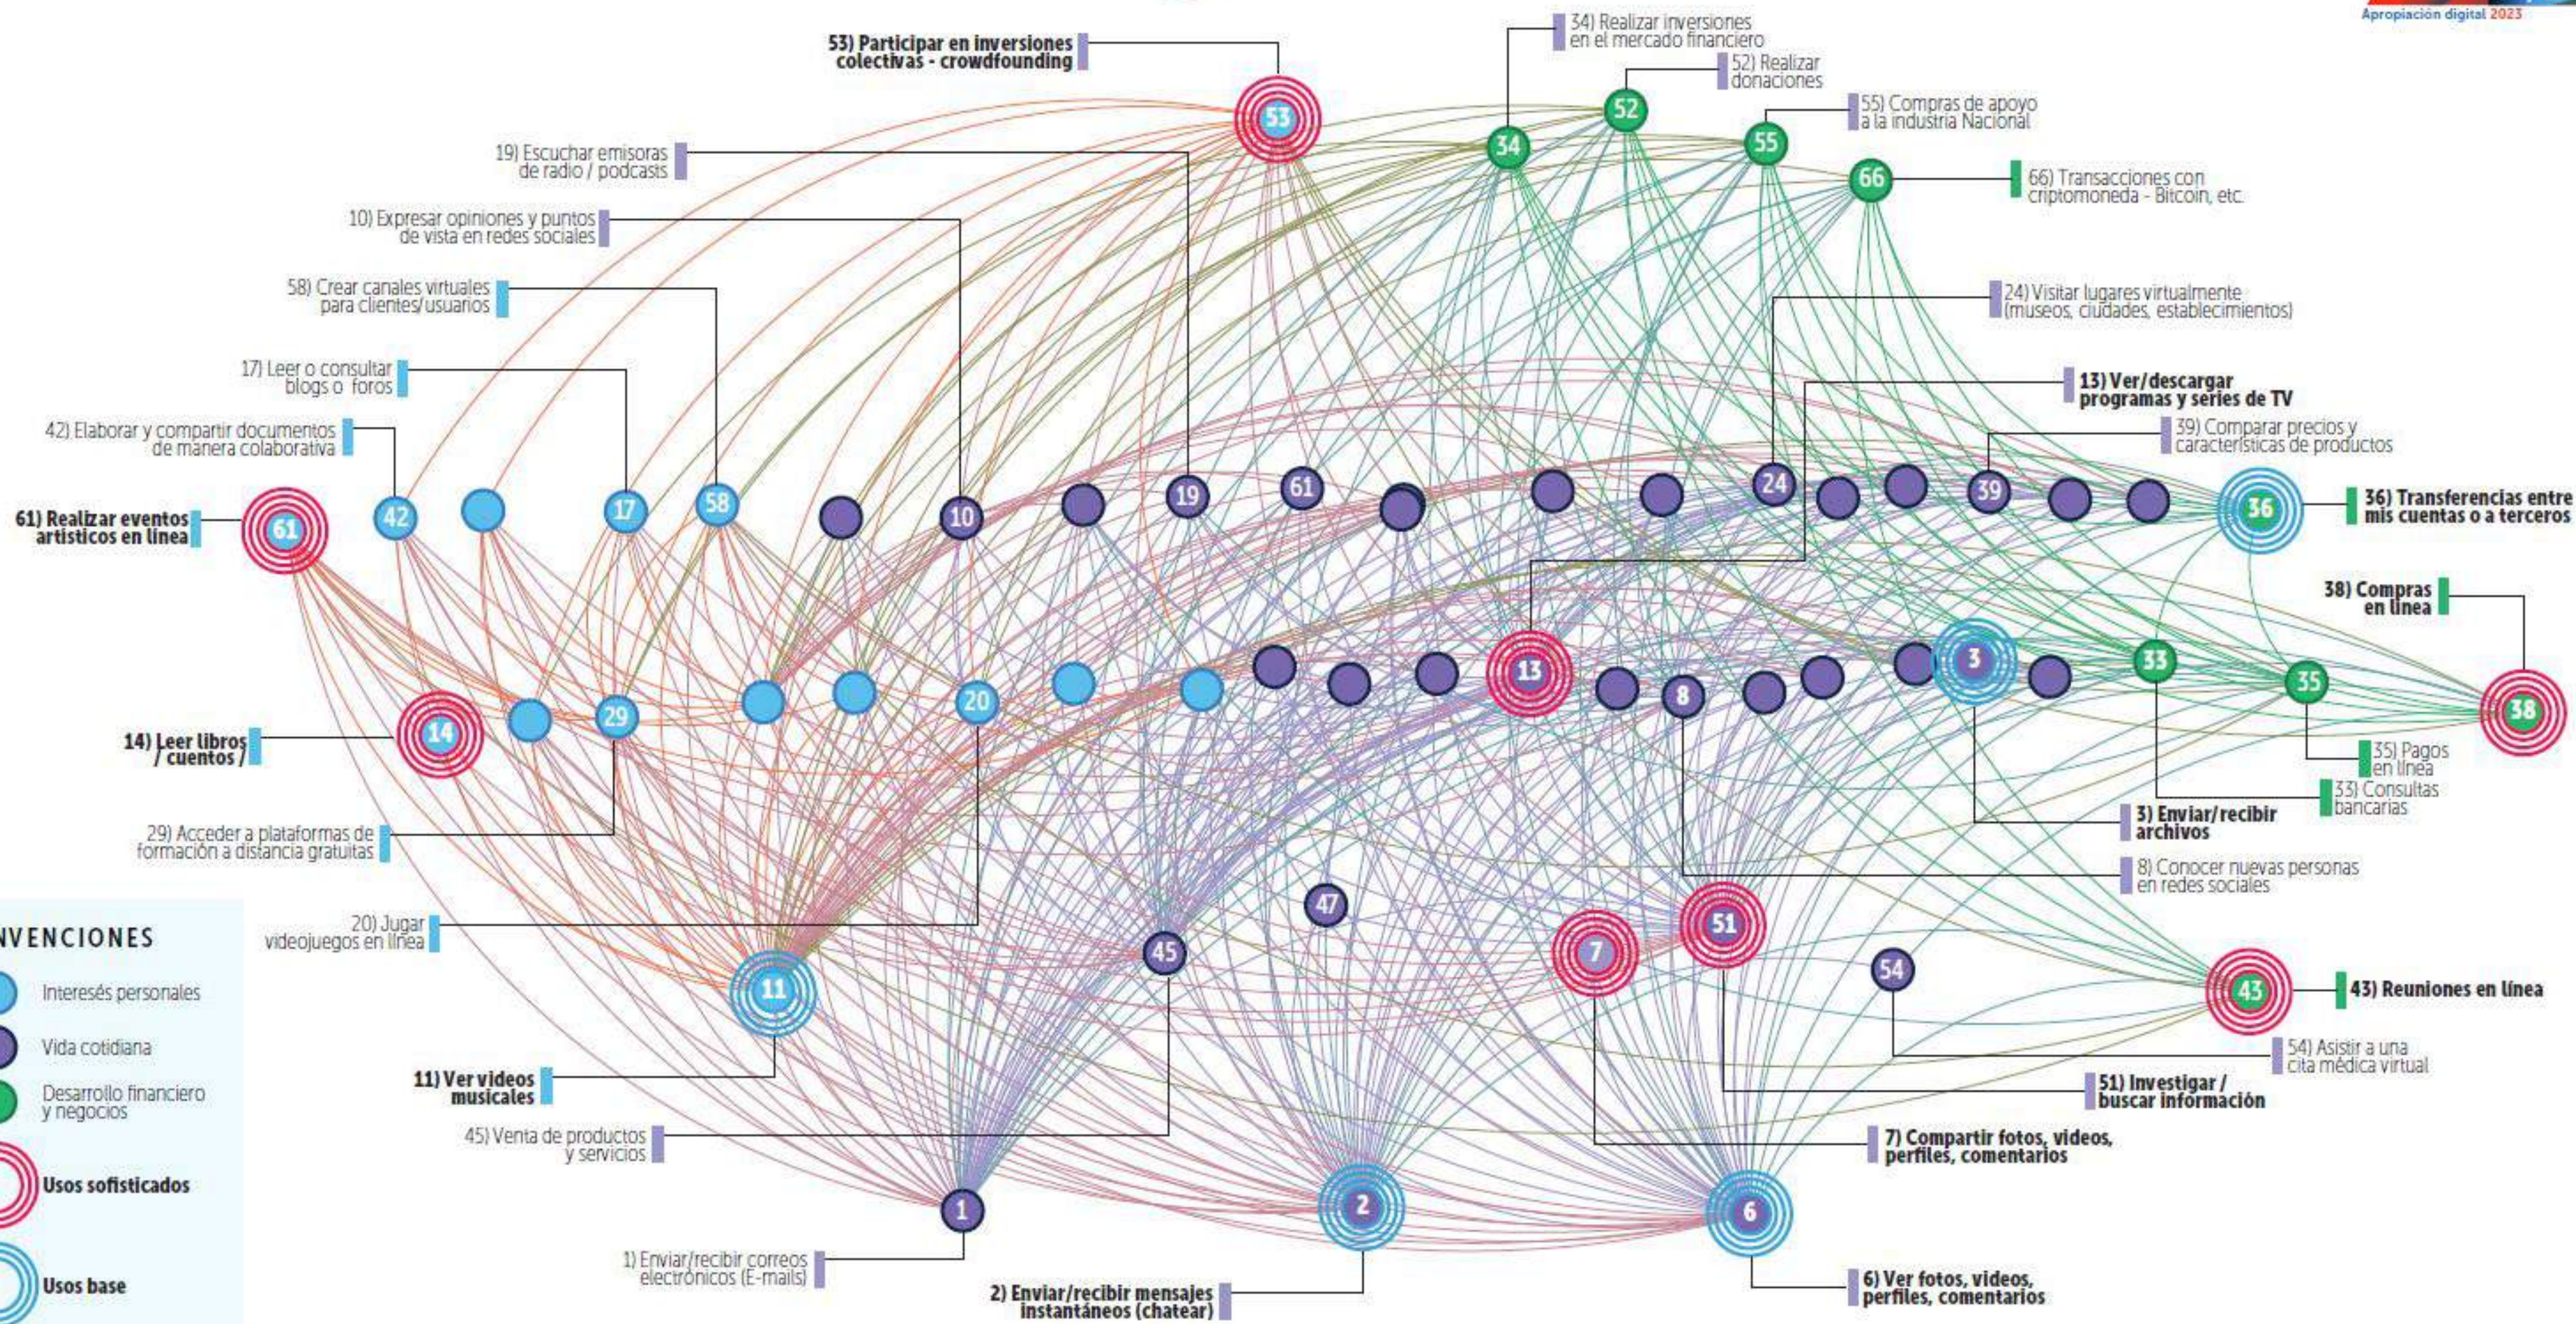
Apropiación digital 2023

53) Participar en inversiones colectivas - crowdfounding

34) Realizar inversiones en el mercado financiero

52) Realizar donaciones

55) Compras de apoyo a la industria Nacional

66) Transacciones con criptomoneda - Bitcoin, etc.

19) Escuchar emisoras de radio / podcasts

10) Expresar opiniones y puntos de vista en redes sociales

58) Crear canales virtuales para clientes/usuarios

17) Leer o consultar blogs o foros

42) Elaborar y compartir documentos de manera colaborativa

24) Visitar lugares virtualmente (museos, ciudades, establecimientos)

13) Ver/descargar programas y series de TV

39) Comparar precios y características de productos

61) Realizar eventos artísticos en línea

36) Transferencias entre mis cuentas o a terceros

38) Compras en línea

14) Leer libros / cuentos /

35) Pagos en línea

33) Consultas bancarias

29) Acceder a plataformas de formación a distancia gratuitas

3) Enviar/recibir archivos

8) Conocer nuevas personas en redes sociales

20) Jugar videojuegos en línea

43) Reuniones en línea

54) Asistir a una cita médica virtual

11) Ver videos musicales

51) Investigar / buscar información

45) Venta de productos y servicios

7) Compartir fotos, videos, perfiles, comentarios

1) Enviar/recibir correos electrónicos (E-mails)

2) Enviar/recibir mensajes instantáneos (chatear)

6) Ver fotos, videos, perfiles, comentarios

53 34 52 55 66 61 42 17 58 10 19 61 24 39 36 14 29 20 13 8 3 33 35 38 47 45 11 7 51 54 43 1 2 6

NVENCIONES

Intereses personales

Vida cotidiana

Desarrollo financiero y negocios

Usos sofisticados

Usos base